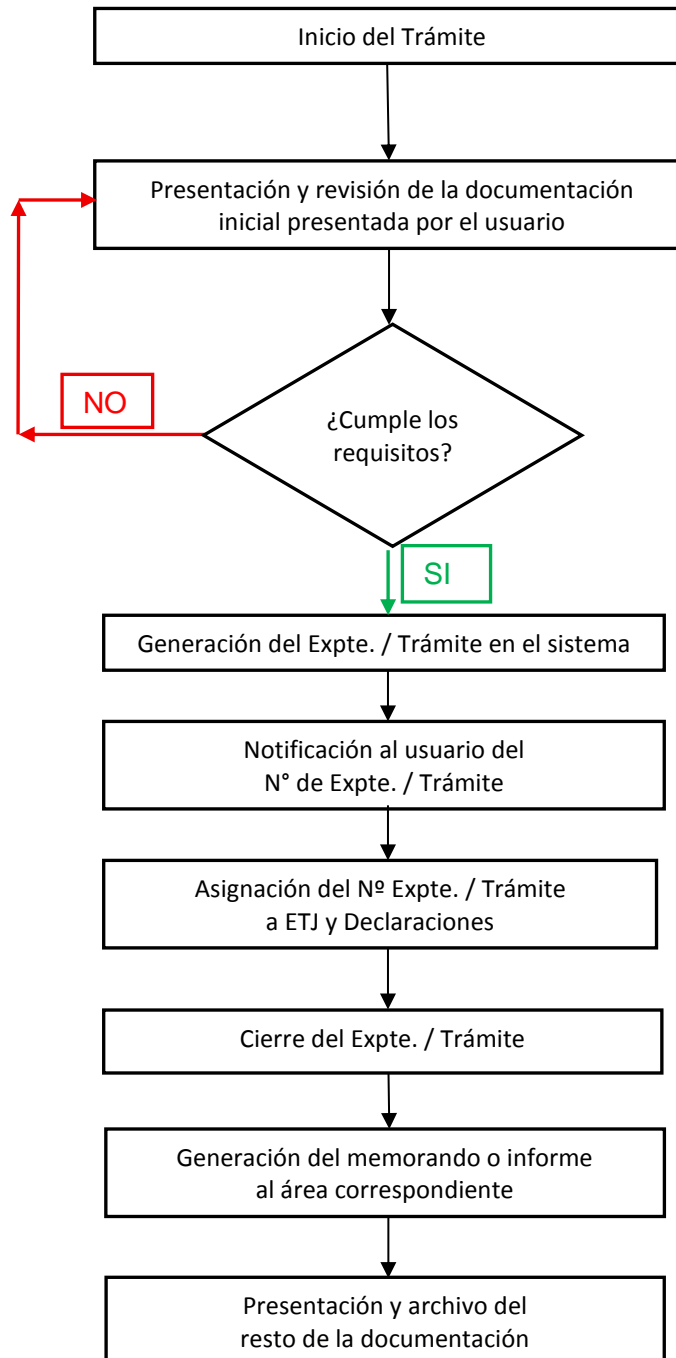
Inicio del Trámite

Presentación y revisión de la documentación inicial presentada por el usuario

NO

¿Cumple los requisitos?

SI

Generación del Expte. / Trámite en el sistema

Notificación al usuario del N° de Expte. / Trámite

Asignación del Nº Expte. / Trámite a ETJ y Declaraciones

Cierre del Expte. / Trámite

Generación del memorando o informe al área correspondiente

Presentación y archivo del resto de la documentación